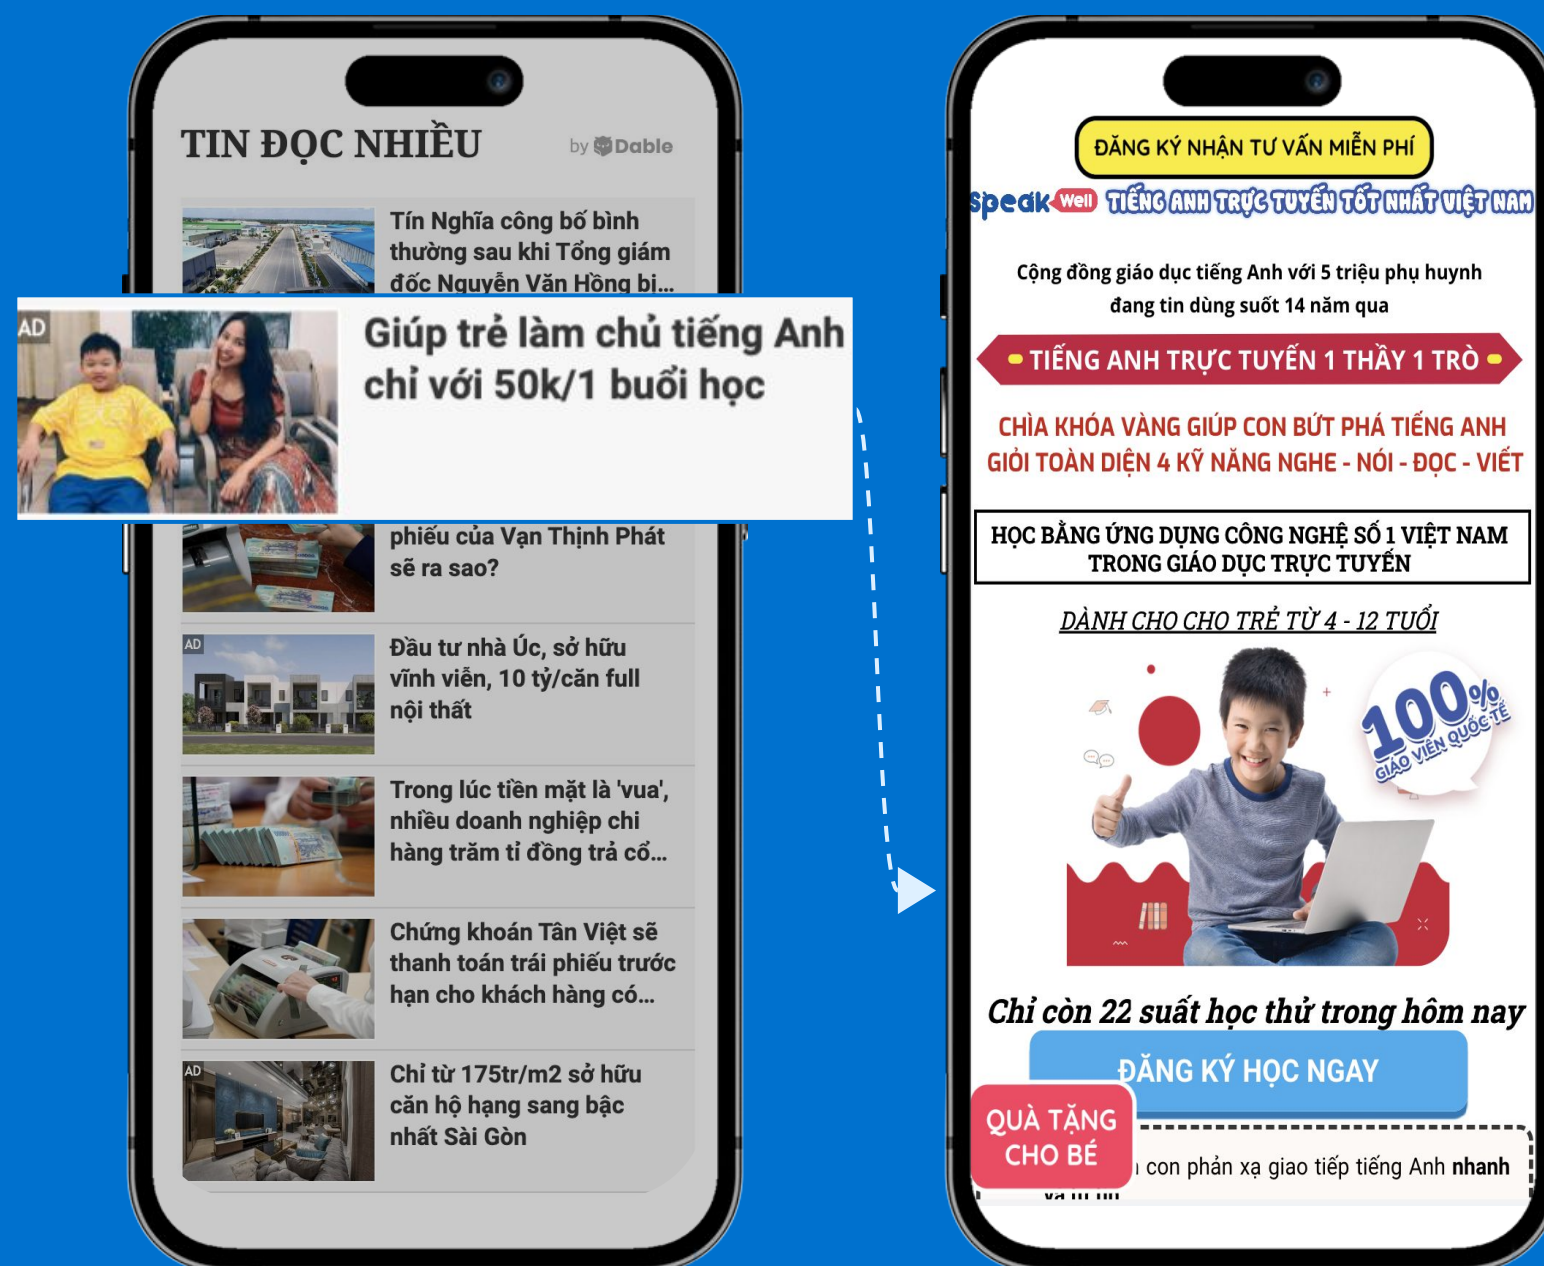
TIN ĐỌC NHIỀU

by Dable

Tín Nghĩa công bố bình thường sau khi Tổng giám đốc Nguyễn Văn Hồng bị...

AD

Giúp trẻ làm chủ tiếng Anh chỉ với 50k/1 buổi học

phiếu của Vạn Thịnh Phát sẽ ra sao?

AD

Đầu tư nhà Úc, sở hữu vĩnh viễn, 10 tỷ/căn full nội thất

Trong lúc tiền mặt là 'vua', nhiều doanh nghiệp chi hàng trăm tỉ đồng trả cổ...

Chứng khoán Tân Việt sẽ thanh toán trái phiếu trước hạn cho khách hàng có...

AD

Chỉ từ 175tr/m2 sở hữu căn hộ hạng sang bậc nhất Sài Gòn

ĐĂNG KÝ NHẬN TƯ VẤN MIỄN PHÍ

speak Well TIẾNG ANH TRỰC TUYẾN TỐT NHẤT VIỆT NAM

Cộng đồng giáo dục tiếng Anh với 5 triệu phụ huynh đang tin dùng suốt 14 năm qua

TIẾNG ANH TRỰC TUYẾN 1 THẦY 1 TRÒ

CHÌA KHÓA VÀNG GIÚP CON BỨT PHÁ TIẾNG ANH GIỎI TOÀN DIỆN 4 KỸ NĂNG NGHE - NÓI - ĐỌC - VIẾT

HỌC BẰNG ỨNG DỤNG CÔNG NGHỆ SỐ 1 VIỆT NAM TRONG GIÁO DỤC TRỰC TUYẾN

DÀNH CHO CHO TRẺ TỪ 4 - 12 TUỔI

100% GIÁO VIÊN QUỐC TẾ

Chỉ còn 22 suất học thử trong hôm nay

ĐĂNG KÝ HỌC NGAY

QUÀ TẶNG CHO BÉ

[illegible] con phản xạ giao tiếp tiếng Anh nhanh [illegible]